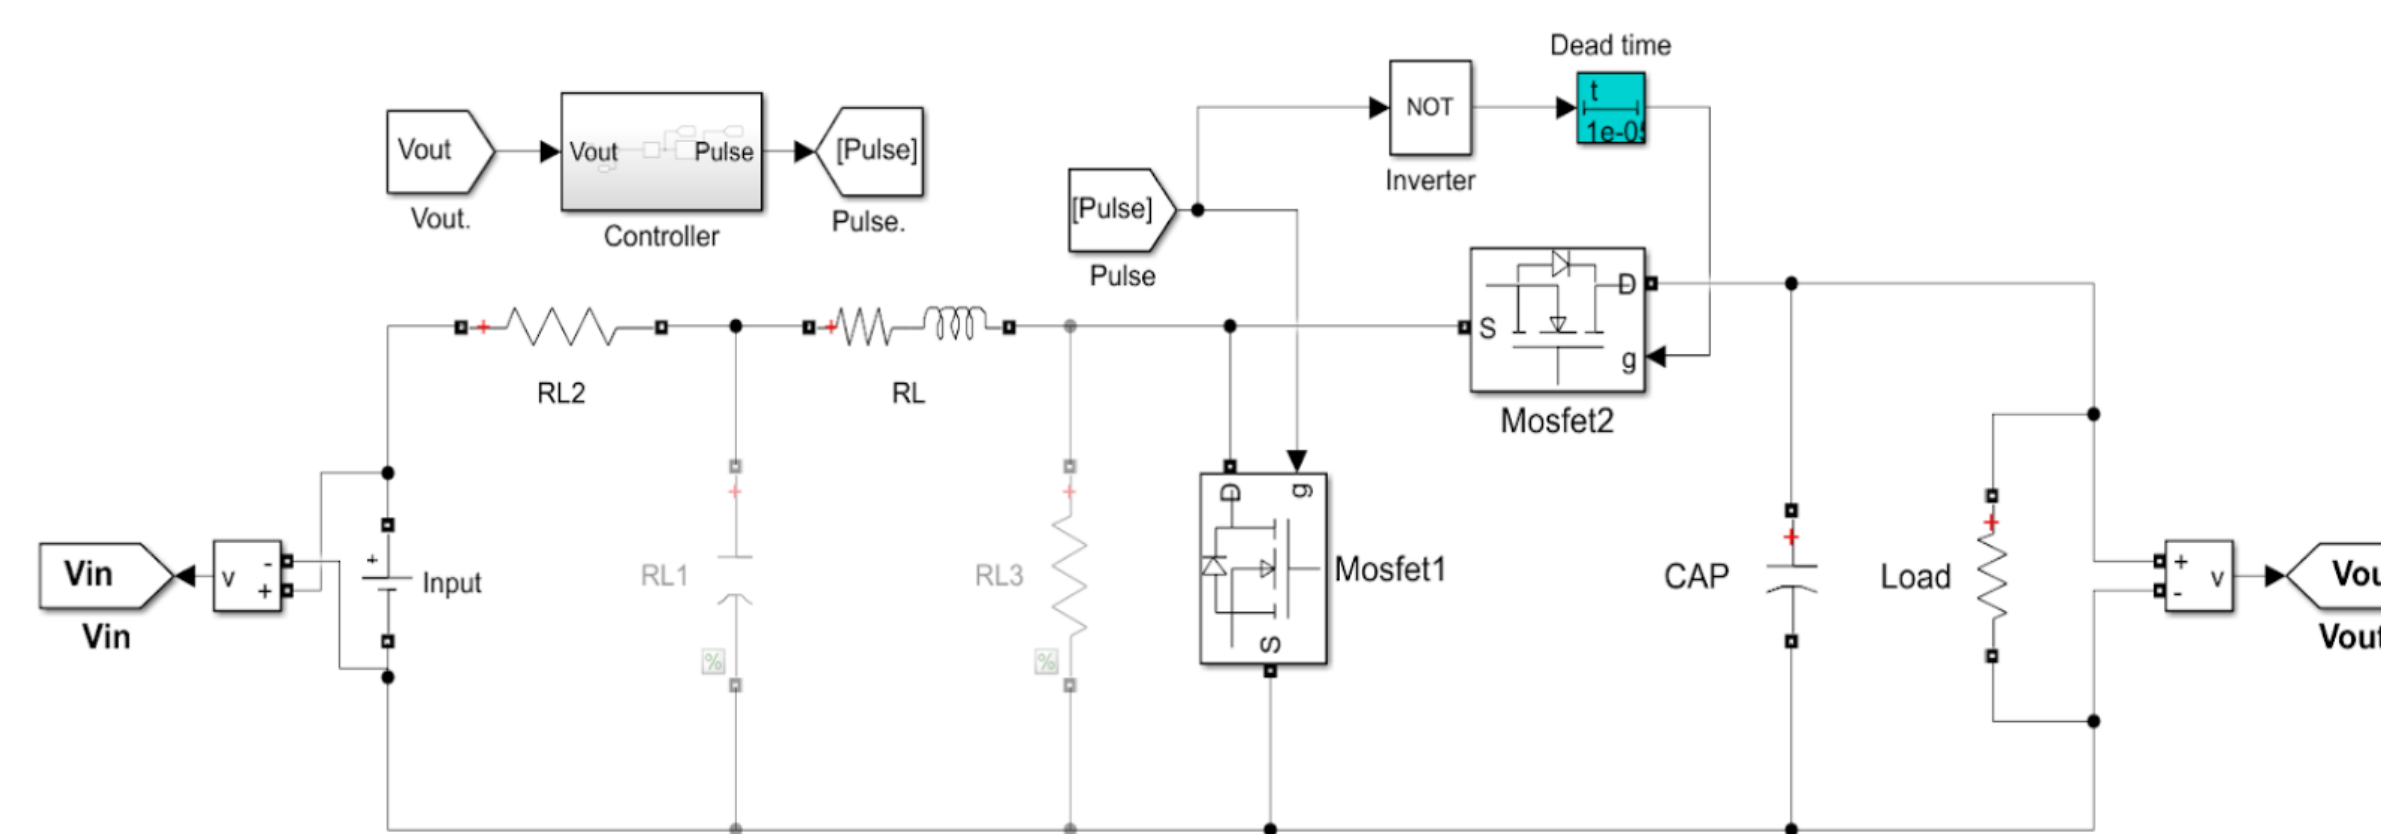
Dead time

Vout

Vout

Pulse

[Pulse]

NOT

t

1e-0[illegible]

Vout.

Controller

Pulse.

Inverter

[Pulse]

Pulse

D

S

g

Mosfet2

RL2

RL

D

g

S

Mosfet1

Vin

v

-

+

+

Input

RL1

RL3

CAP

Load

+

-

v

Vou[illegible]

Vin

Vou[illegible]